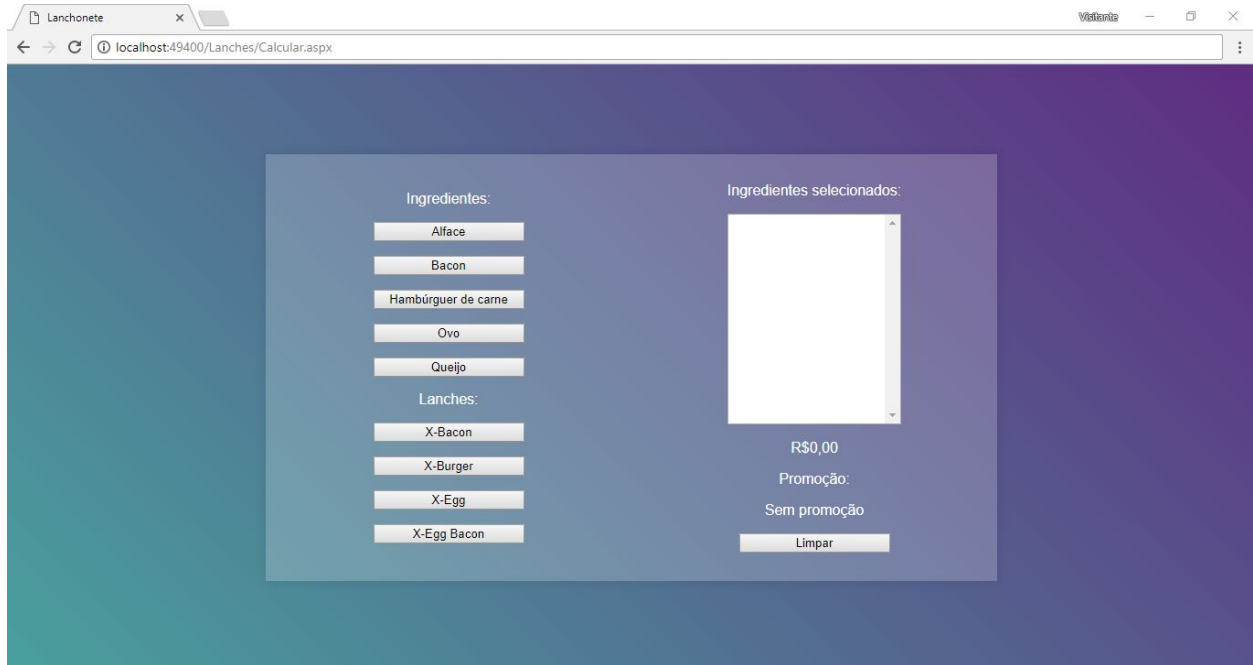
Lanchonete ×

Visitante

localhost:49400/Lanches/Calcular.aspx

Ingredientes:

Alface

Bacon

Hambúrguer de carne

Ovo

Queijo

Lanches:

X-Bacon

X-Burger

X-Egg

X-Egg Bacon

Ingredientes selecionados:

R$0,00

Promoção:

Sem promoção

Limpar